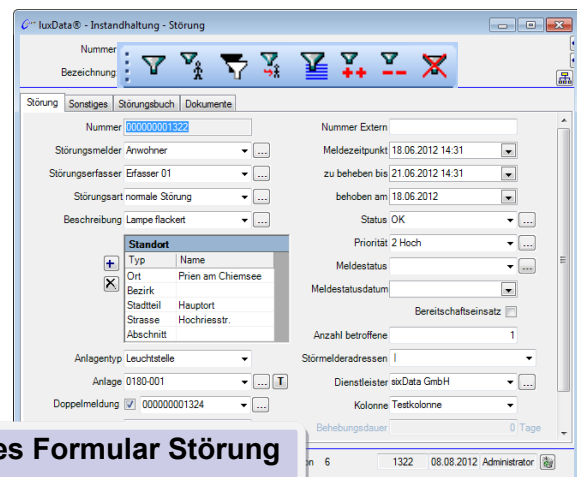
luxData® - Instandhaltung - Störung

Nummer
Bezeichnung

Störung | Sonstiges | Störungsbuch | Dokumente

Nummer 000000001322
Störungsmelder Anwohner
Störungserfasser Erfasser 01
Störungsart normale Störung
Beschreibung Lampe flackert

Standort

| Typ | Name |
|---|---|
| Ort | Prien am Chiemsee |
| Bezirk | |
| Stadtteil | Hauptort |
| Strasse | Hochriesstr. |
| Abschnitt | |

Anlagentyp Leuchtstelle
Anlage 0180-001
Doppelmeldung 000000001324

Nummer Extern
Meldezeitpunkt 18.06.2012 14:31
zu beheben bis 21.06.2012 14:31
behoben am 18.06.2012
Status OK
Priorität 2 Hoch
Meldestatus
Meldestatusdatum
Bereitschaftseinsatz
Anzahl betroffene 1
Störmelderadressen
Dienstleister sixData GmbH
Kolonne Testkolonne
Behebungsdauer 0 Tage

es Formular Störung

n 6 1322 08.08.2012 Administrator